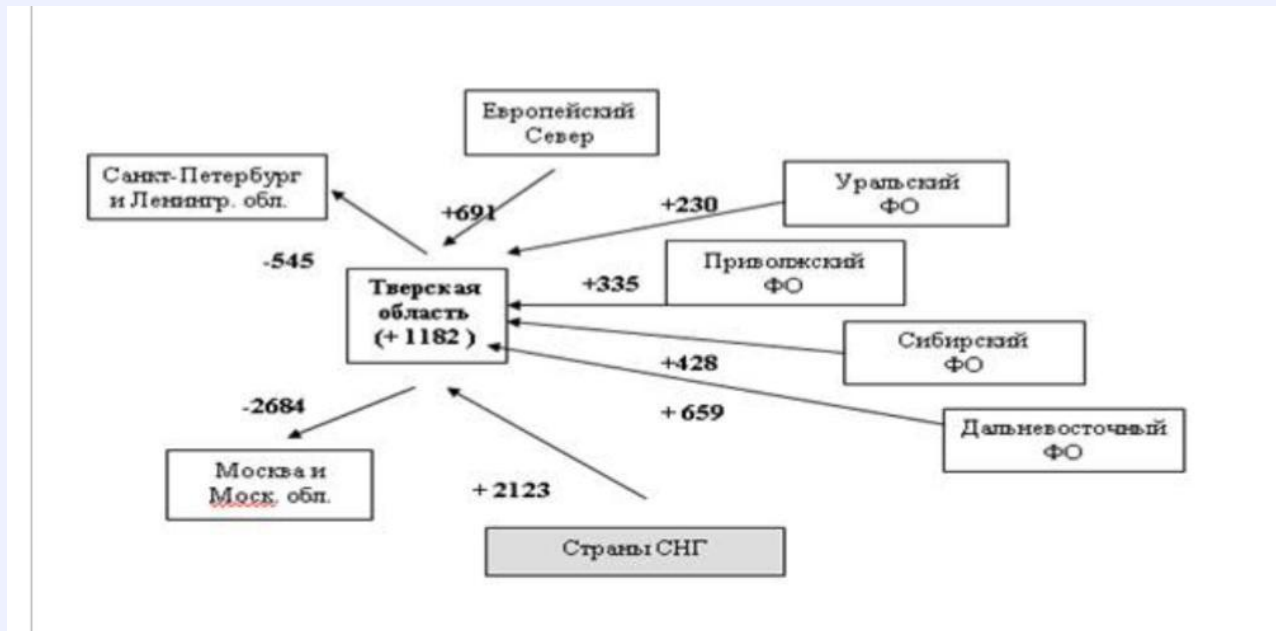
Европейский Север

Санкт-Петербург и Ленинигр. обл.

+691

+230

Уральский ФО

-545

Тверская область (+ 1182 )

+335

Приволжский ФО

Сибирский ФО

+428

-2684

+ 659

Дальневосточный ФО

Москва и Моск. обл.

+ 2123

Страны СНГ